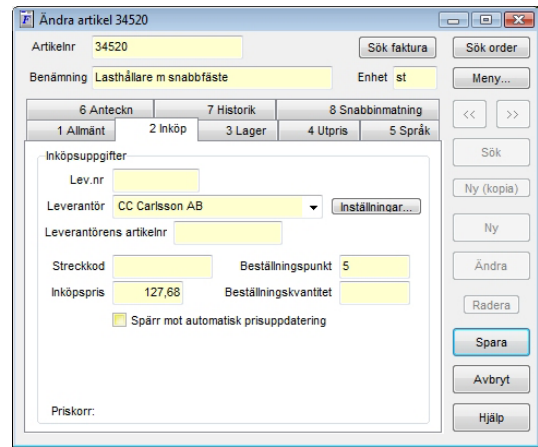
F Ändra artikel 34520

Artikelnr 34520

Sök faktura

Sök order

Benämning Lasthållare m snabbfäste

Enhet st

Meny...

6 Anteckn
7 Historik
8 Snabbinmatning
1 Allmänt
2 Inköp
3 Lager
4 Utpris
5 Språk

<<
>>

Inköpsuppgifter

Lev.nr

Leverantör CC Carlsson AB

Inställningar...

Leverantörens artikelnr

Streckkod

Beställningspunkt 5

Inköpspris 127,68

Beställningskvantitet

Spärr mot automatisk prisuppdatering

Priskorr:

Sök

Ny (kopia)

Ny

Ändra

Radera

Spara

Avbryt

Hjälp